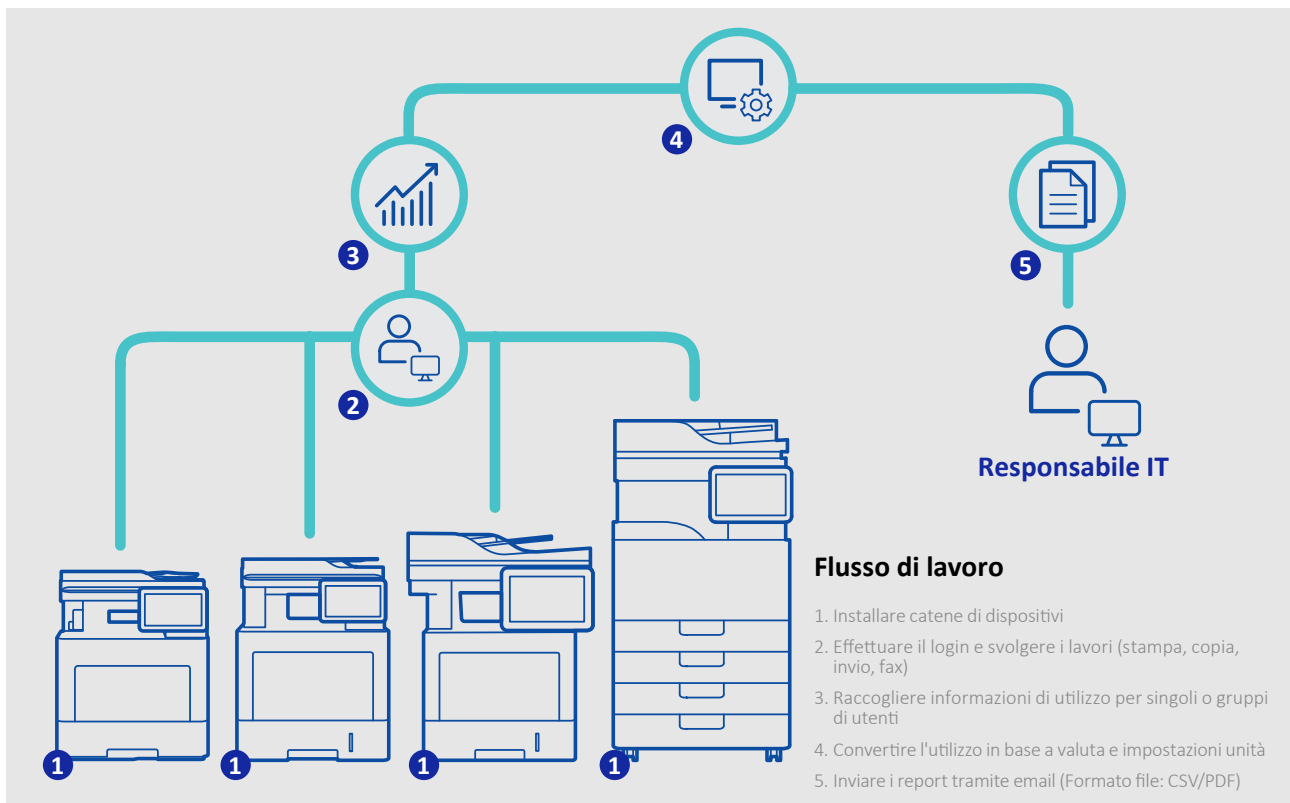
4

3

5

2

Responsabile IT

Flusso di lavoro

1. Installare catene di dispositivi

2. Effettuare il login e svolgere i lavori (stampa, copia, invio, fax)

3. Raccogliere informazioni di utilizzo per singoli o gruppi di utenti

4. Convertire l'utilizzo in base a valuta e impostazioni unità

5. Inviare i report tramite email (Formato file: CSV/PDF)

1

1

1

1